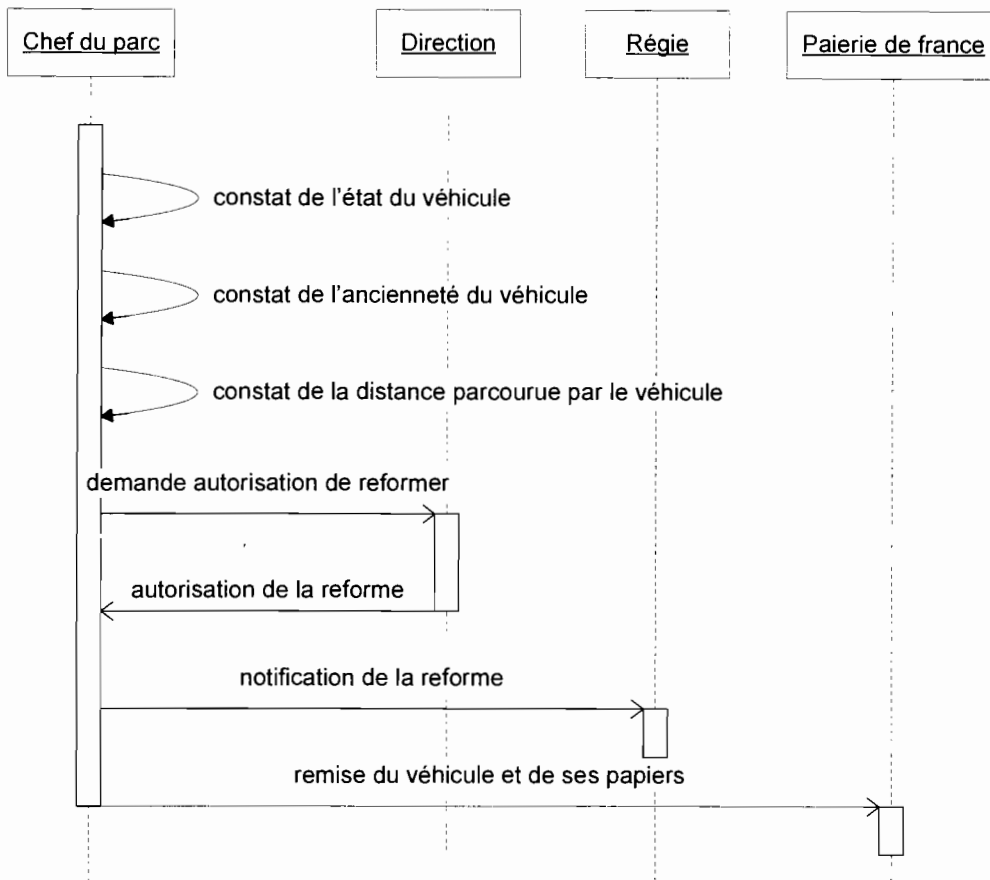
Chef du parc

Direction

Régie

Paierie de france

constat de l'état du véhicule

constat de l'ancienneté du véhicule

constat de la distance parcourue par le véhicule

demande autorisation de reformer

autorisation de la reforme

notification de la reforme

remise du véhicule et de ses papiers